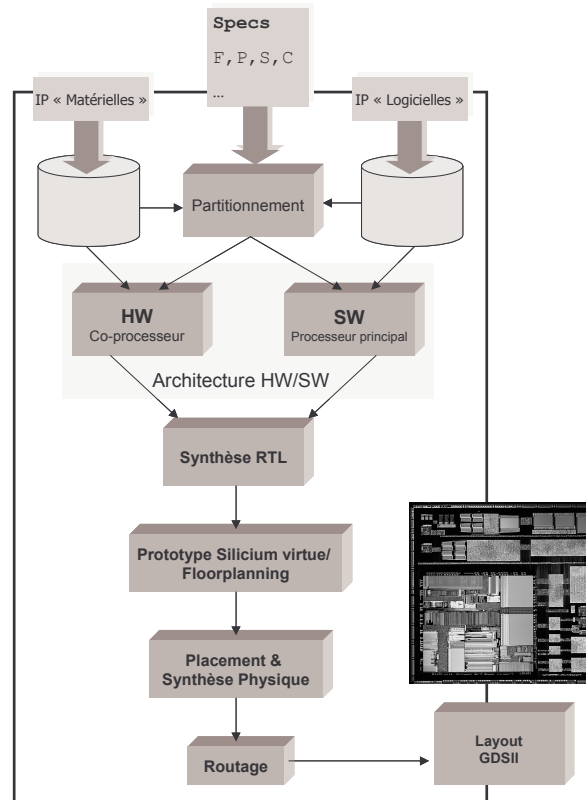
Specs
F, P, S, C
...

IP « Matérielles »

IP « Logicielles »

Partitionnement

HW
Co-processeur

SW
Processeur principal

Architecture HW/SW

Synthèse RTL

Prototype Silicium virtue/
Floorplanning

Placement &
Synthèse Physique

Routage

Layout
GDSII